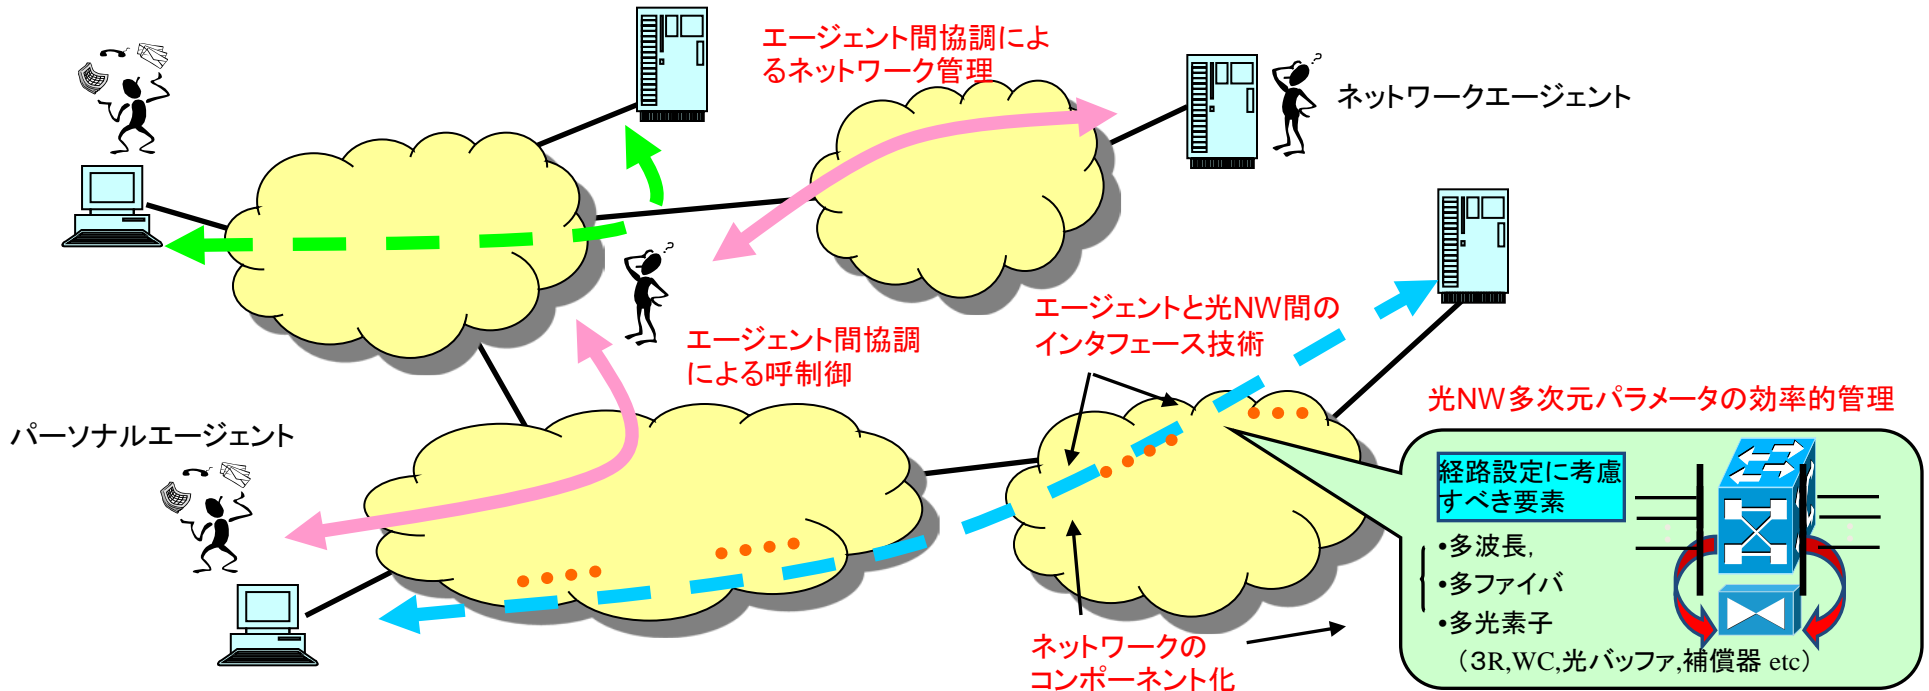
エージェント間協調によるネットワーク管理

ネットワークエージェント

エージェント間協調による呼制御

エージェントと光NW間のインタフェース技術

パーソナルエージェント

光NW多次元パラメータの効率的管理

経路設定に考慮すべき要素

•多波長,
•多ファイバ
•多光素子
（3R,WC,光バッファ,補償器 etc）

ネットワークのコンポーネント化